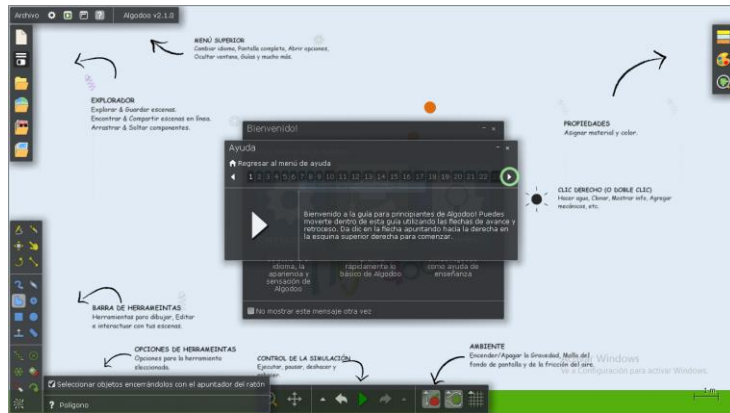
Archivo

Algodoo v2.1.0

MENÚ SUPERIOR
Cambiar idioma, Pantalla completa, Abrir opciones, Ocultar ventana, Guías y mucho más.

EXPLORADOR
Explorar & Guardar escenas.
Encontrar & Compartir escenas en línea.
Arrastrar & Soltar componentes.

PROPIEDADES
Asignar material y color.

Bienvenido!

Ayuda

Regresar al menú de ayuda

1 2 3 4 5 6 7 8 9 10 11 12 13 14 15 16 17 18 19 20 21 22

Bienvenido a la guía para principiantes de Algodoo! Puedes moverte dentro de esta guía utilizando las flechas de avance y retroceso. Da clic en la flecha apuntando hacia la derecha en la esquina superior derecha para comenzar.

CLIC DERECHO (O DOBLE CLIC)
Hacer agua, Clonar, Mostrar info, Agregar mecánicos, etc.

idioma, la apariencia y sensación de Algodoo

rápidamente lo básico de Algodoo

como ayuda de enseñanza

No mostrar este mensaje otra vez

BARRA DE HERRAMIENTAS
Herramientas para dibujar, Editar e interactuar con tus escenas.

OPCIONES DE HERRAMIENTAS
Opciones para la herramienta seleccionada.

CONTROL DE LA SIMULACIÓN
Ejecutar, pausar, deshacer y rehacer.

AMBIENTE
Encender/Apagar la Gravedad, Muro del fondo de pantalla y de la fricción del aire.

Windows
Ve a Configuración para activar Windows.

Seleccionar objetos encerrándolos con el apuntador del ratón

Polígono

1 m